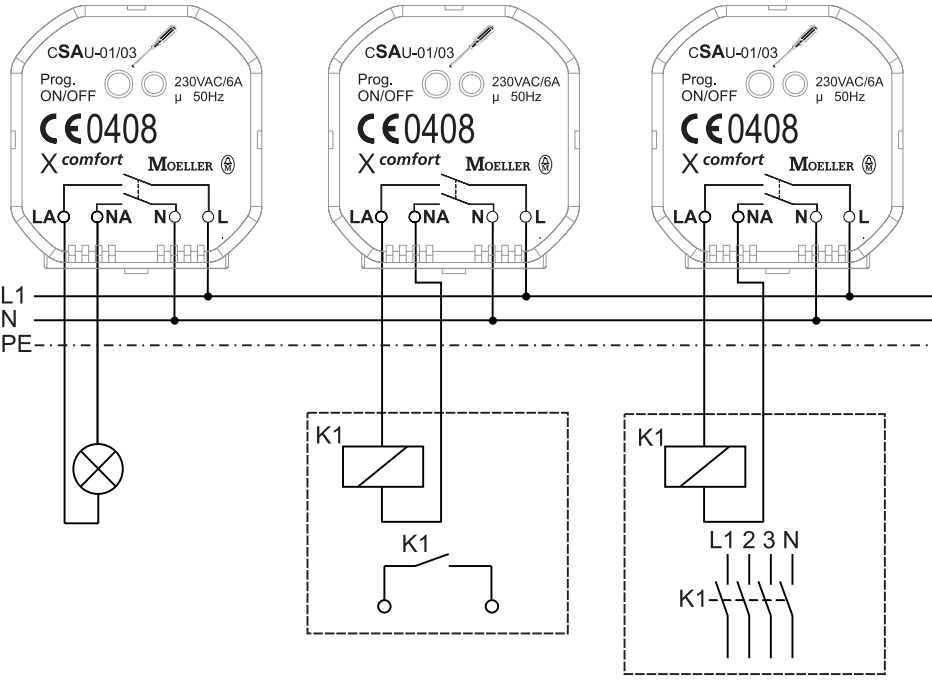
CSAU-01/03
Prog. ON/OFF
230VAC/6A
μ 50Hz
CE 0408
X comfort
MOELLER
LA NA N L

CSAU-01/03
Prog. ON/OFF
230VAC/6A
μ 50Hz
CE 0408
X comfort
MOELLER
LA NA N L

CSAU-01/03
Prog. ON/OFF
230VAC/6A
μ 50Hz
CE 0408
X comfort
MOELLER
LA NA N L

L1
N
PE

K1
K1

K1
L1 2 3 N
K1